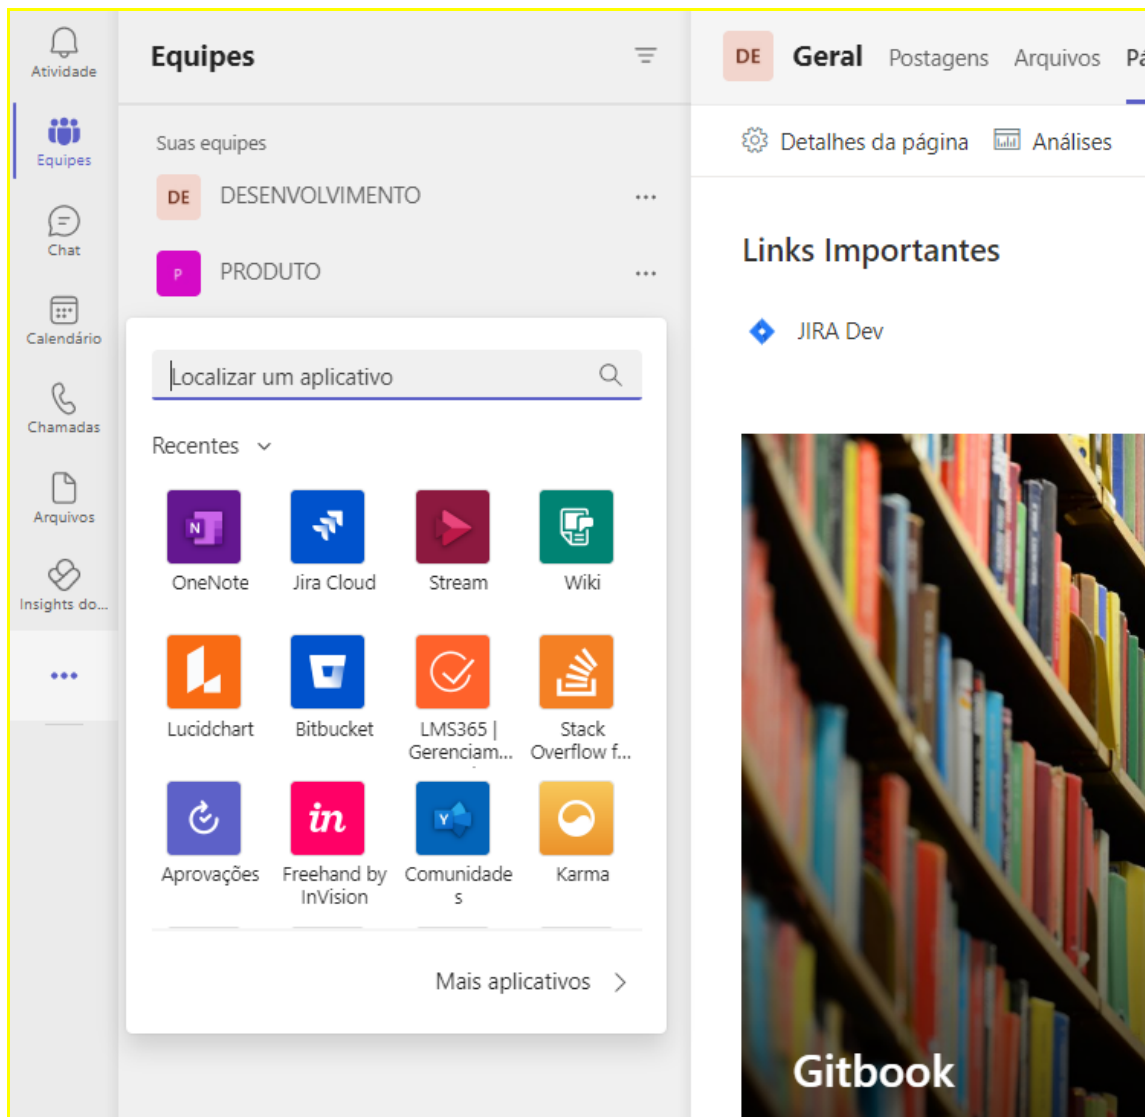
Atividade
Equipes
Chat
Calendário
Chamadas
Arquivos
Insights do...
•••

Equipes

Suas equipes
DE DESENVOLVIMENTO •••
P PRODUTO •••

Localizar um aplicativo

Recentes

OneNote
Jira Cloud
Stream
Wiki
Lucidchart
Bitbucket
LMS365 | Gerenciam...
Stack Overflow f...
Aprovações
Freehand by InVision
Comunidades
Karma

Mais aplicativos >

DE Geral Postagens Arquivos P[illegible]

Detalhes da página Análises

Links Importantes

JIRA Dev

Gitbook